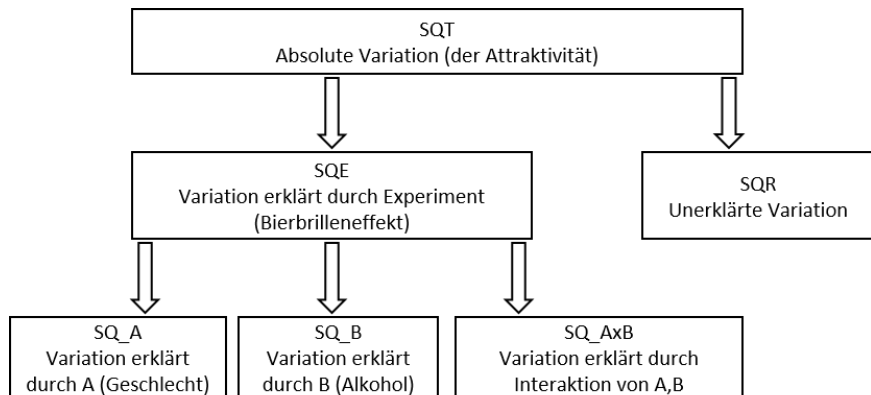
SQT
Absolute Variation (der Attraktivität)

SQE
Variation erklärt durch Experiment
(Bierbrilleneffekt)

SQR
Unerklärte Variation

SQ_A
Variation erklärt
durch A (Geschlecht)

SQ_B
Variation erklärt
durch B (Alkohol)

SQ_AxB
Variation erklärt durch
Interaktion von A,B